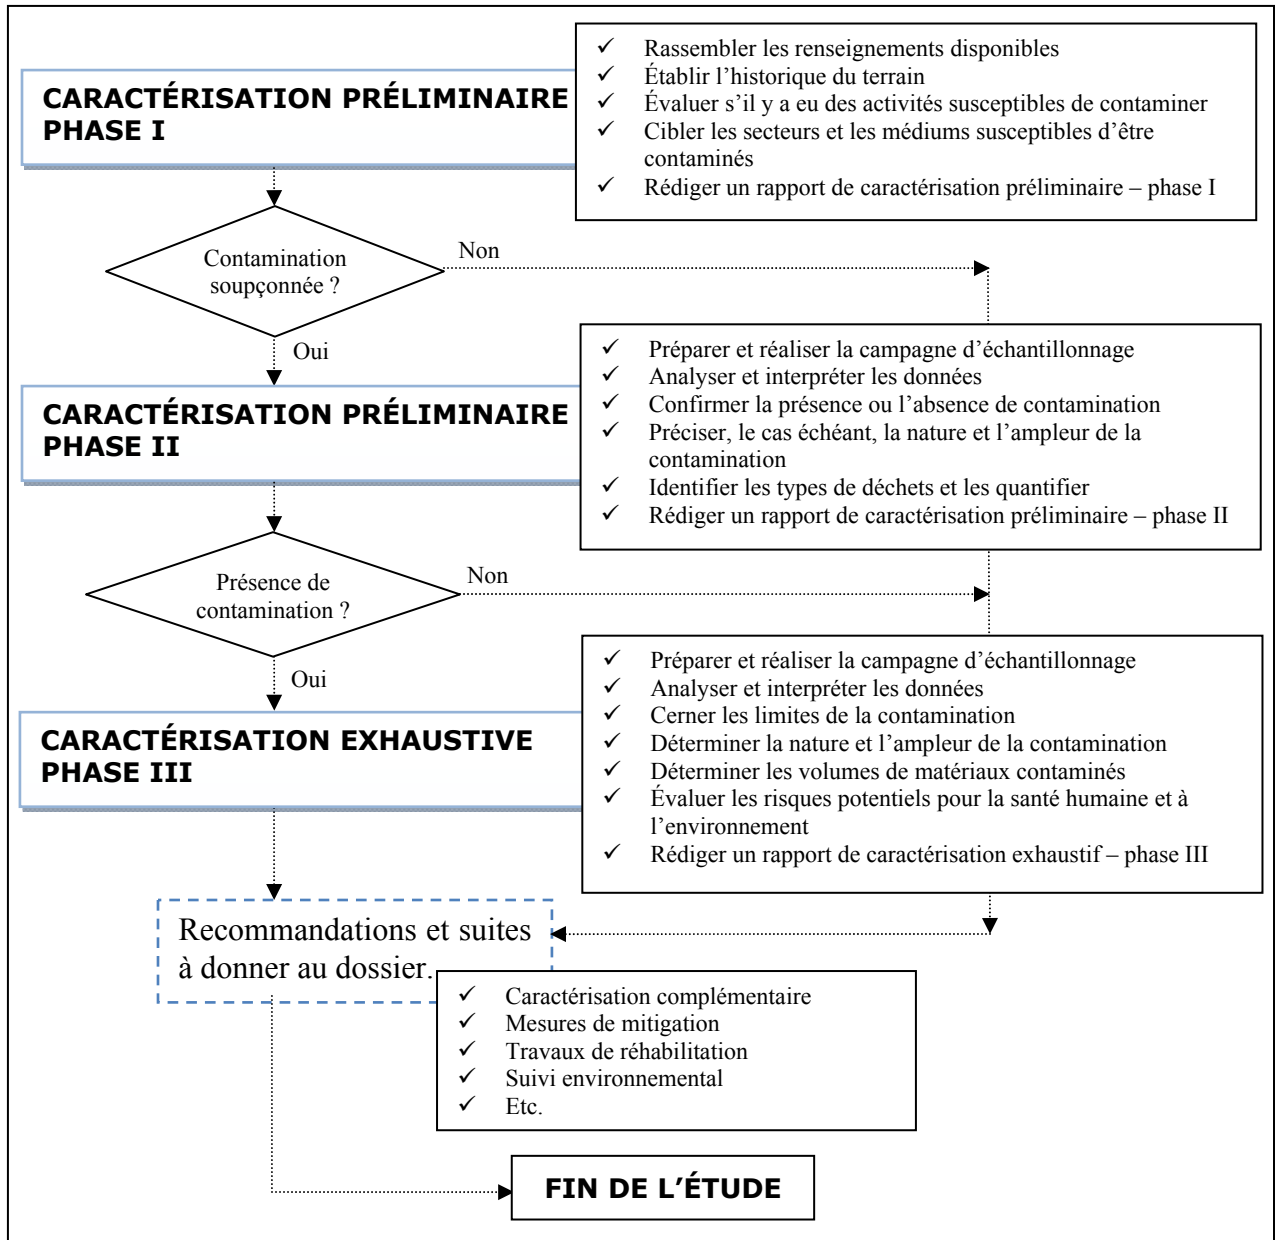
CARACTÉRISATION PRÉLIMINAIRE PHASE I

✓ Rassembler les renseignements disponibles
✓ Établir l'historique du terrain
✓ Évaluer s'il y a eu des activités susceptibles de contaminer
✓ Cibler les secteurs et les médiums susceptibles d'être contaminés
✓ Rédiger un rapport de caractérisation préliminaire – phase I

Contamination soupçonnée ?

Non

Oui

CARACTÉRISATION PRÉLIMINAIRE PHASE II

✓ Préparer et réaliser la campagne d'échantillonnage
✓ Analyser et interpréter les données
✓ Confirmer la présence ou l'absence de contamination
✓ Préciser, le cas échéant, la nature et l'ampleur de la contamination
✓ Identifier les types de déchets et les quantifier
✓ Rédiger un rapport de caractérisation préliminaire – phase II

Présence de contamination ?

Non

Oui

CARACTÉRISATION EXHAUSTIVE PHASE III

✓ Préparer et réaliser la campagne d'échantillonnage
✓ Analyser et interpréter les données
✓ Cerner les limites de la contamination
✓ Déterminer la nature et l'ampleur de la contamination
✓ Déterminer les volumes de matériaux contaminés
✓ Évaluer les risques potentiels pour la santé humaine et à l'environnement
✓ Rédiger un rapport de caractérisation exhaustif – phase III

Recommandations et suites à donner au dossier.

✓ Caractérisation complémentaire
✓ Mesures de mitigation
✓ Travaux de réhabilitation
✓ Suivi environnemental
✓ Etc.

FIN DE L'ÉTUDE